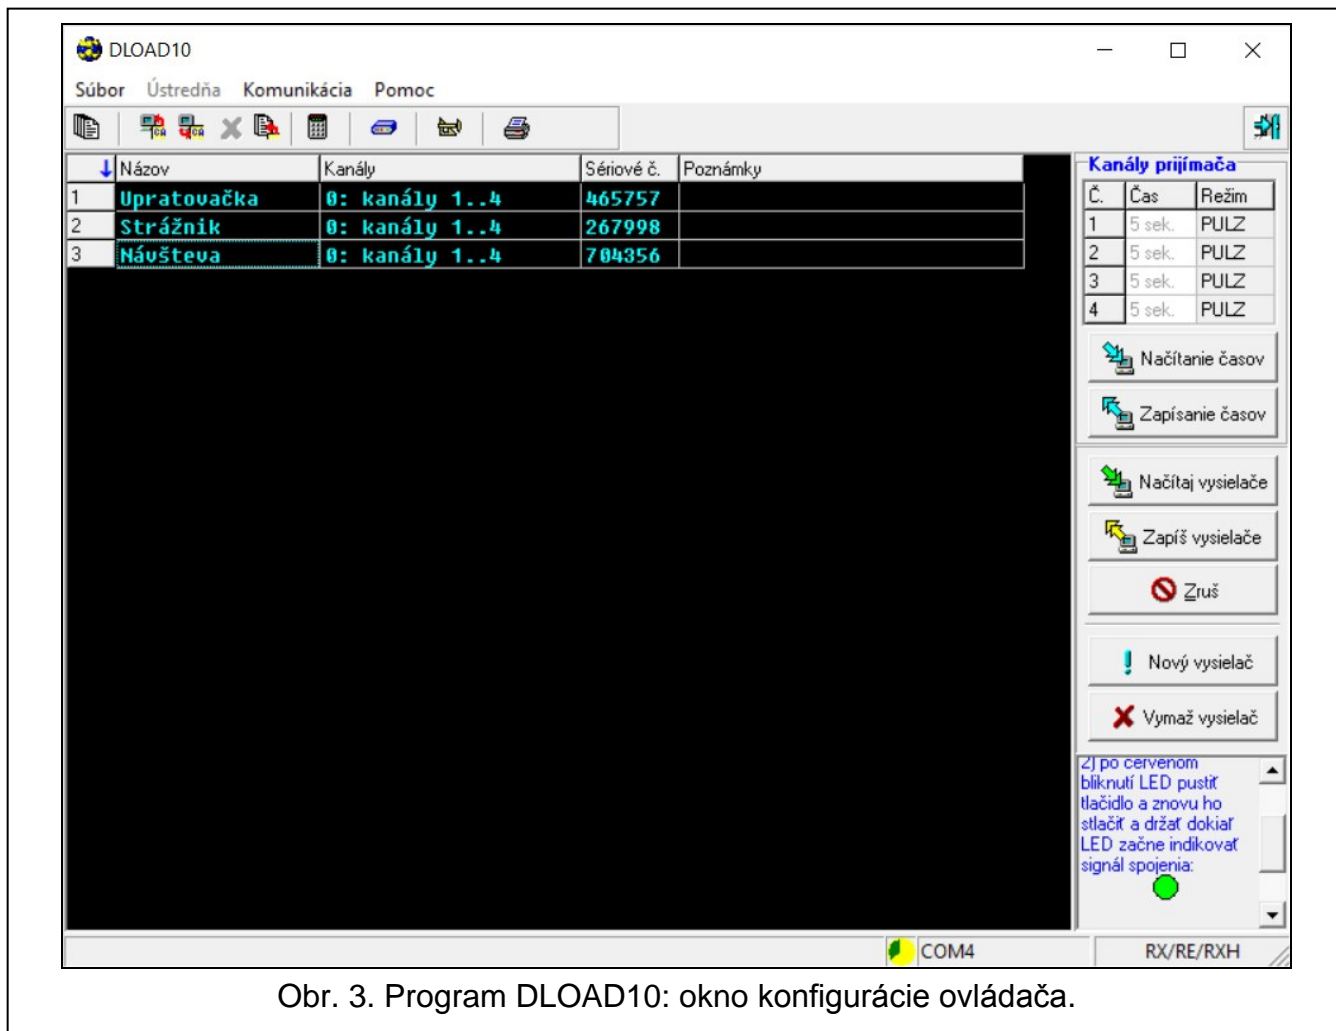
DLOAD10

Súbor Ústredňa Komunikácia Pomoc

| | Názov | Kanály | Sériové č. | Poznámky |
|---|---|---|---|---|
| 1 | Upratovačka | 0: kanály 1..4 | 465757 | |
| 2 | Strážnik | 0: kanály 1..4 | 267998 | |
| 3 | Návšteva | 0: kanály 1..4 | 704356 | |

Kanály prijímača

| Č. | Čas | Režim |
|---|---|---|
| 1 | 5 sek. | PULZ |
| 2 | 5 sek. | PULZ |
| 3 | 5 sek. | PULZ |
| 4 | 5 sek. | PULZ |

Načítanie časov
Zapísanie časov
Načítaj vysielače
Zapíš vysielače
Zruš
Nový vysielač
Vymaž vysielač

2) po červenom bliknutí LED pustiť tlačidlo a znovu ho stlačiť a držať dokiaľ LED začne indikovať signál spojenia:

COM4
RX/RE/RXH

Obr. 3. Program DLOAD10: okno konfigurácie ovládača.